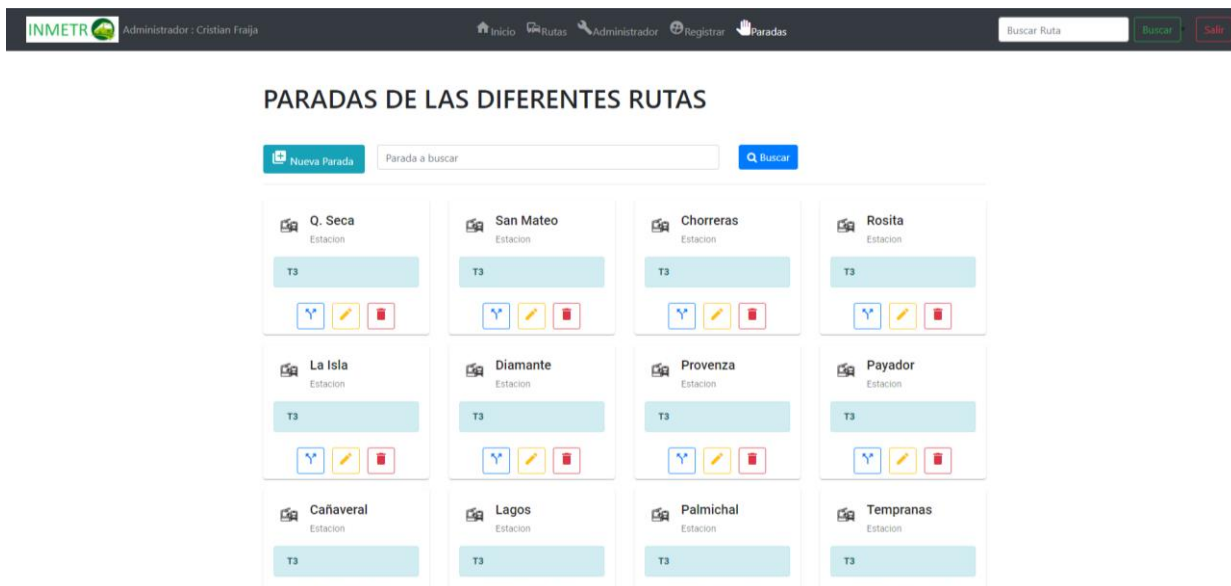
INMETR Administrador : Cristian Fraija

Inicio Rutas Administrador Registrar Paradas

Buscar Ruta Buscar Salir

PARADAS DE LAS DIFERENTES RUTAS

Nueva Parada Parada a buscar Buscar

Q. Seca
Estacion
T3

San Mateo
Estacion
T3

Chorreras
Estacion
T3

Rosita
Estacion
T3

La Isla
Estacion
T3

Diamante
Estacion
T3

Provenza
Estacion
T3

Payador
Estacion
T3

Cañaveral
Estacion
T3

Lagos
Estacion
T3

Palmichal
Estacion
T3

Tempranas
Estacion
T3